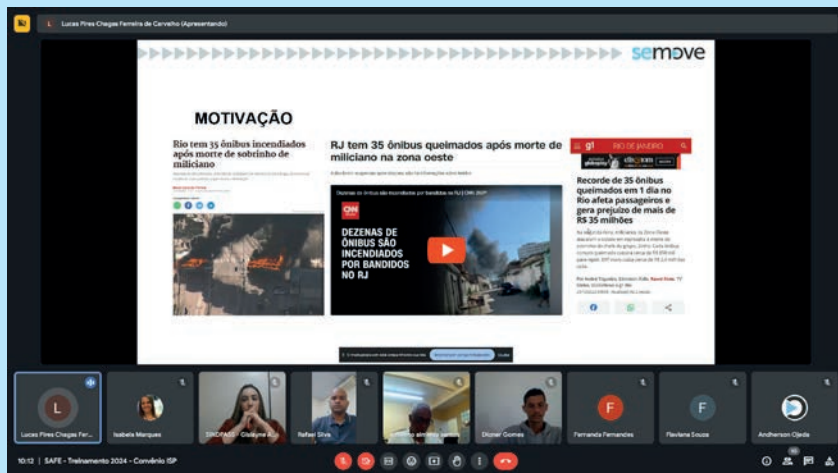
Lucas Pires Chagas Ferreira de Carvalho (Apresentando)

semove

MOTIVAÇÃO

Rio tem 35 ônibus incendiados após morte de sobrinho de miliciano

RJ tem 35 ônibus queimados após morte de miliciano na zona oeste

DEZENAS DE ÔNIBUS SÃO INCENDIADOS POR BANDIDOS NO RJ

g1 RIO DE JANEIRO

Recorde de 35 ônibus queimados em 1 dia no Rio afeta passageiros e gera prejuízo de mais de R$ 35 milhões

Lucas Pires Chagas Fer...

Isabela Marques

SINDPASS - Gisleyne A...

Rafael Silva

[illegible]

Dismer Gomes

Fernanda Fernandes

Flaviana Souza

Andherson Ojeda

10:12 | SAFE - Treinamento 2024 - Convênio ISP